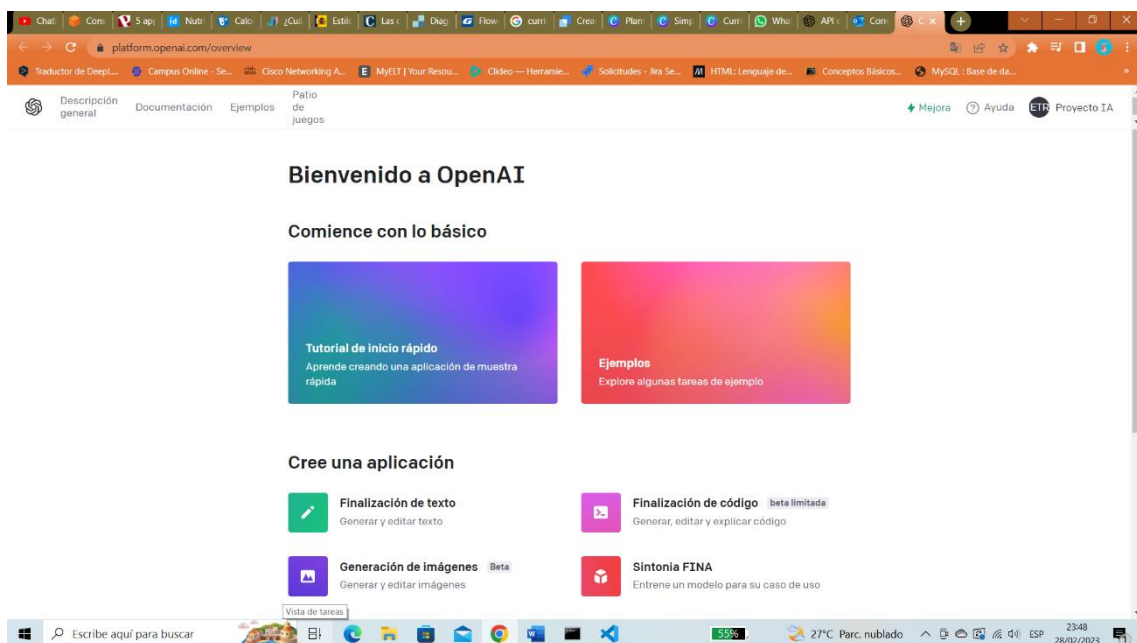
Chat | Cons | 5 ap | Nutr | Calo | ¿Cuá | Estilo | Las c | Diag | Flow | curri | Crea | Plan | Simp | Curr | Wha | API | Com | C ×

platform.openai.com/overview

Traductor de DeepL... | Campus Online - Se... | Cisco Networking A... | MyELT | Your Resou... | Clideo — Herramie... | Solicitudes - Jira Se... | HTML: Lenguaje de... | Conceptos Básicos... | MySQL :: Base de da...

Descripción general | Documentación | Ejemplos | Patio de juegos | Mejora | Ayuda | ETR Proyecto IA

Bienvenido a OpenAI

Comience con lo básico

Tutorial de inicio rápido
Aprende creando una aplicación de muestra rápida

Ejemplos
Explore algunas tareas de ejemplo

Cree una aplicación

Finalización de texto
Generar y editar texto

Finalización de código beta limitada
Generar, editar y explicar código

Generación de imágenes Beta
Generar y editar imágenes

Sintonia FINA
Entrene un modelo para su caso de uso

Vista de tareas

Escribe aquí para buscar | 55% | 27°C Parc. nublado | ESP | 23:48 28/02/2023